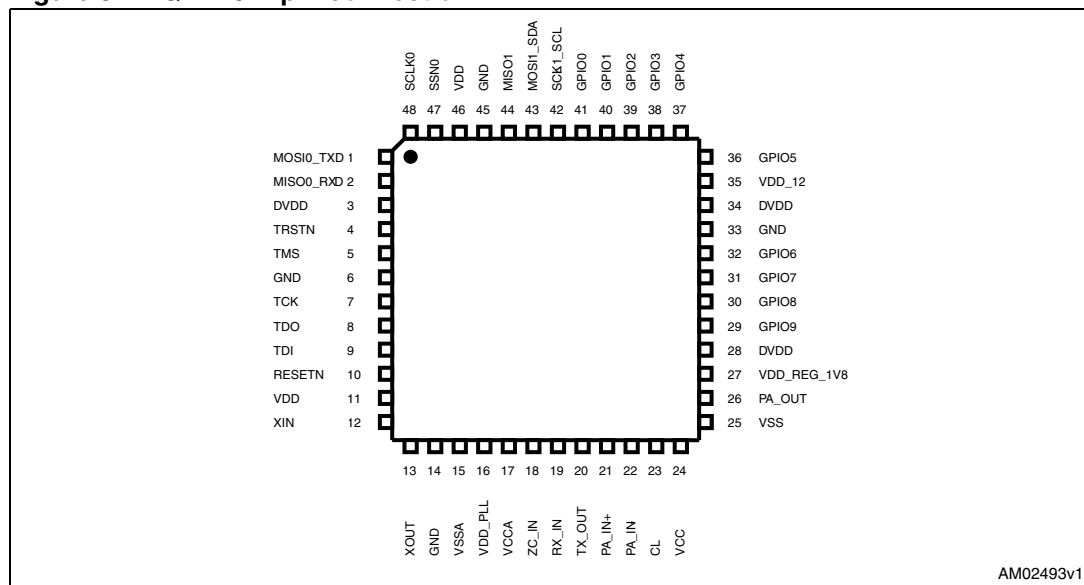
SCLK0 48
SSN0 47
VDD 46
GND 45
MISO1 44
MOSI1_SDA 43
SCK1_SCL 42
GPIO0 41
GPIO1 40
GPIO2 39
GPIO3 38
GPIO4 37

MOSI0_TXD 1
MISO0_RXD 2
DVDD 3
TRSTN 4
TMS 5
GND 6
TCK 7
TDO 8
TDI 9
RESETN 10
VDD 11
XIN 12

36 GPIO5
35 VDD_12
34 DVDD
33 GND
32 GPIO6
31 GPIO7
30 GPIO8
29 GPIO9
28 DVDD
27 VDD_REG_1V8
26 PA_OUT
25 VSS

13 XOUT
14 GND
15 VSSA
16 VDD_PLL
17 VCCA
18 ZC_IN
19 RX_IN
20 TX_OUT
21 PA_IN+
22 PA_IN
23 CL
24 VCC

AM02493v1